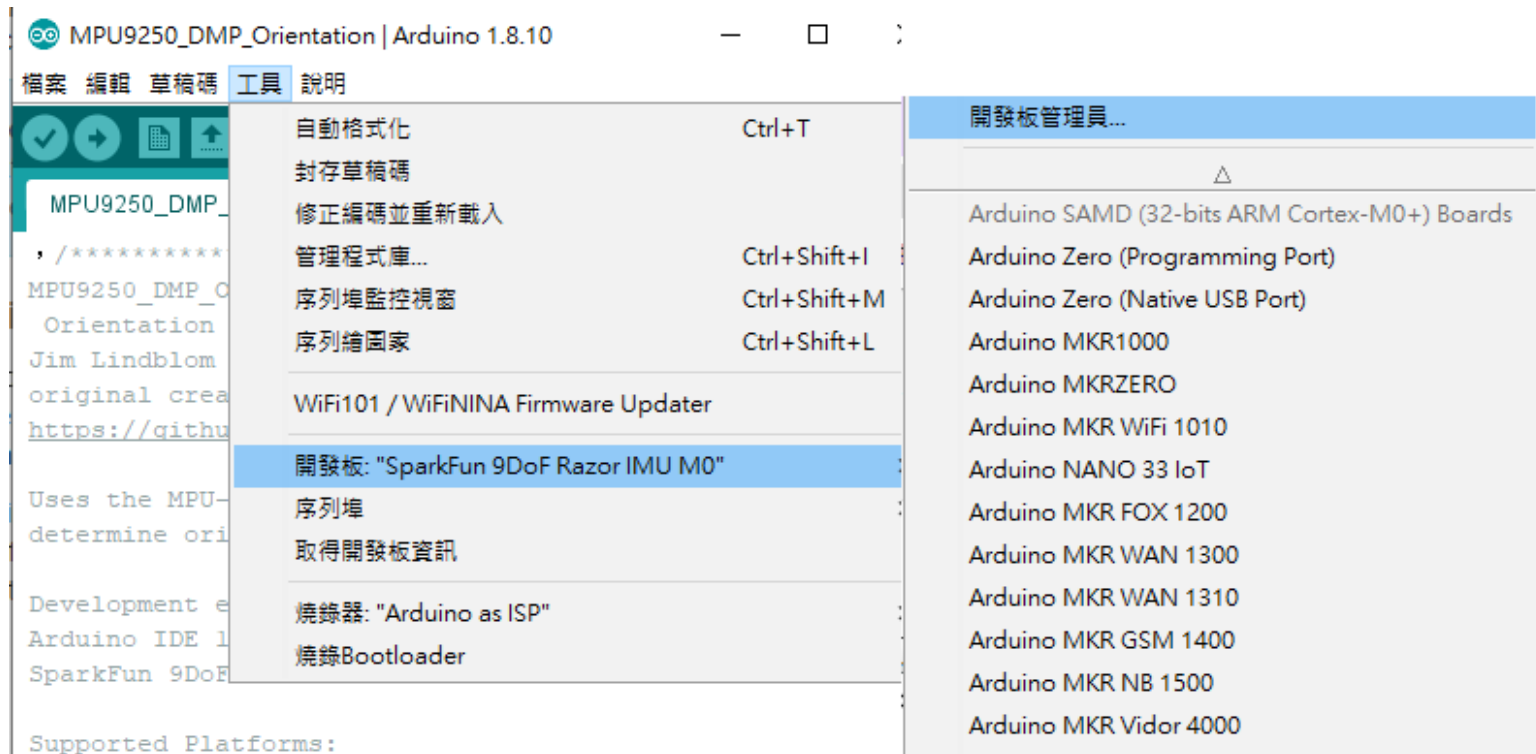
MPU9250_DMP_Orientation | Arduino 1.8.10

檔案 編輯 草稿碼 工具 說明

MPU9250_DMP_

/**********
MPU9250_DMP_C
Orientation
Jim Lindblom
original crea
https://githu

Uses the MPU-
determine ori

Development e
Arduino IDE 1
SparkFun 9DoF

Supported Platforms:

自動格式化 Ctrl+T
封存草稿碼
修正編碼並重新載入
管理程式庫... Ctrl+Shift+I
序列埠監控視窗 Ctrl+Shift+M
序列繪圖家 Ctrl+Shift+L

WiFi101 / WiFiNINA Firmware Updater

開發板: "SparkFun 9DoF Razor IMU M0"
序列埠
取得開發板資訊

燒錄器: "Arduino as ISP"
燒錄Bootloader

開發板管理員...
△
Arduino SAMD (32-bits ARM Cortex-M0+) Boards
Arduino Zero (Programming Port)
Arduino Zero (Native USB Port)
Arduino MKR1000
Arduino MKRZERO
Arduino MKR WiFi 1010
Arduino NANO 33 IoT
Arduino MKR FOX 1200
Arduino MKR WAN 1300
Arduino MKR WAN 1310
Arduino MKR GSM 1400
Arduino MKR NB 1500
Arduino MKR Vidor 4000